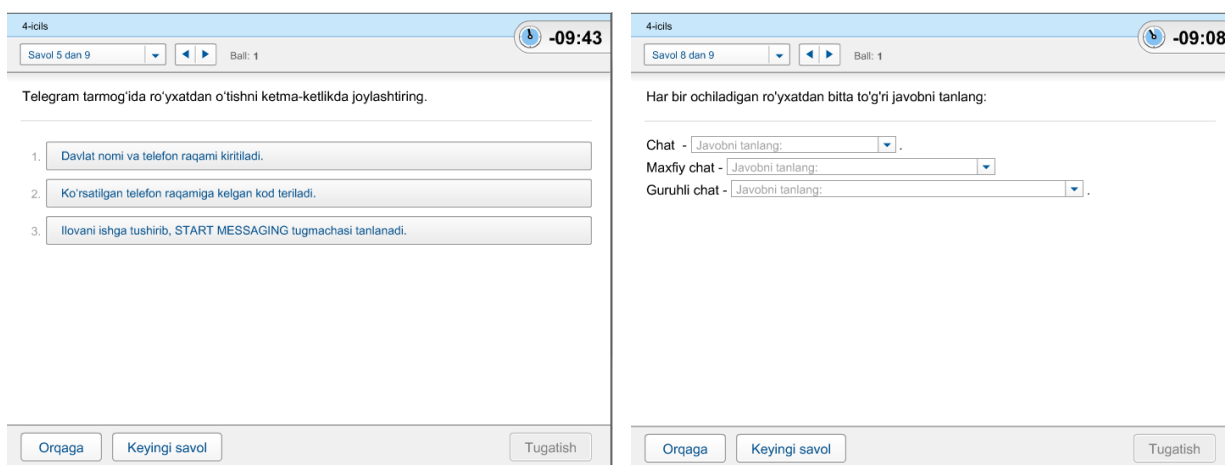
4-icils

Savol 5 dan 9

Ball: 1

-09:43

Telegram tarmog'ida ro'yxatdan o'tishni ketma-ketlikda joylashtiring.

1. Davlat nomi va telefon raqami kiritiladi.

2. Ko'rsatilgan telefon raqamiga kelgan kod teriladi.

3. Ilovani ishga tushirib, START MESSAGING tugmachasi tanlanadi.

Orqaga

Keyingi savol

Tugatish

4-icils

Savol 8 dan 9

Ball: 1

-09:08

Har bir ochiladigan ro'yxatdan bitta to'g'ri javobni tanlang:

Chat - Javobni tanlang: .

Maxfiy chat - Javobni tanlang:

Guruhli chat - Javobni tanlang: .

Orqaga

Keyingi savol

Tugatish